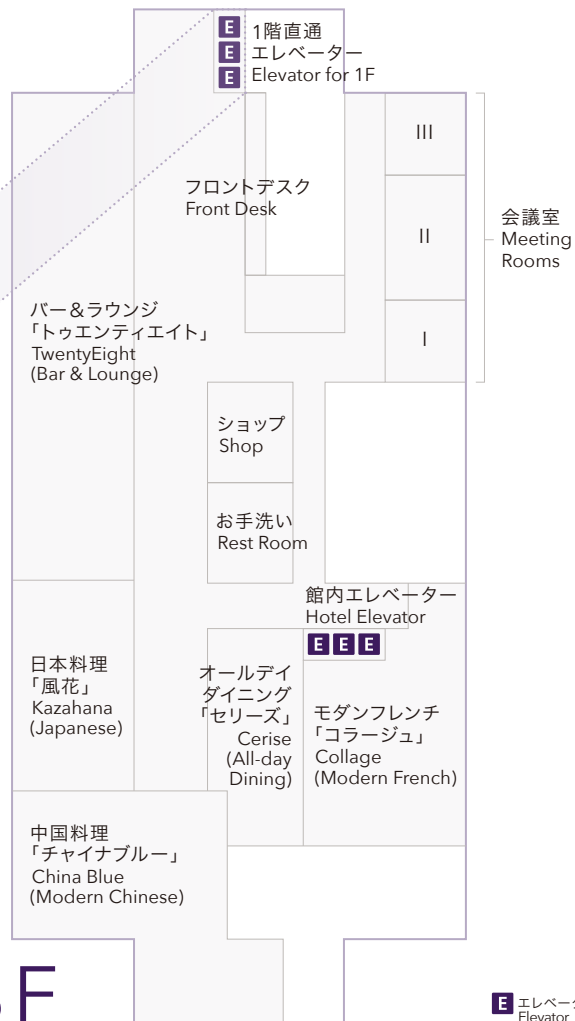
E 1階直通
E エレベーター
E Elevator for 1F

フロントデスク
Front Desk

III

II

I

会議室
Meeting Rooms

バー＆ラウンジ
「トゥエンティエイト」
TwentyEight
(Bar & Lounge)

ショップ
Shop

お手洗い
Rest Room

館内エレベーター
Hotel Elevator
E E E

日本料理
「風花」
Kazahana
(Japanese)

オールデイ
ダイニング
「セリーズ」
Cerise
(All-day Dining)

モダンフレンチ
「コラージュ」
Collage
(Modern French)

中国料理
「チャイナブルー」
China Blue
(Modern Chinese)

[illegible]F

E エレベー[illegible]
Elevator